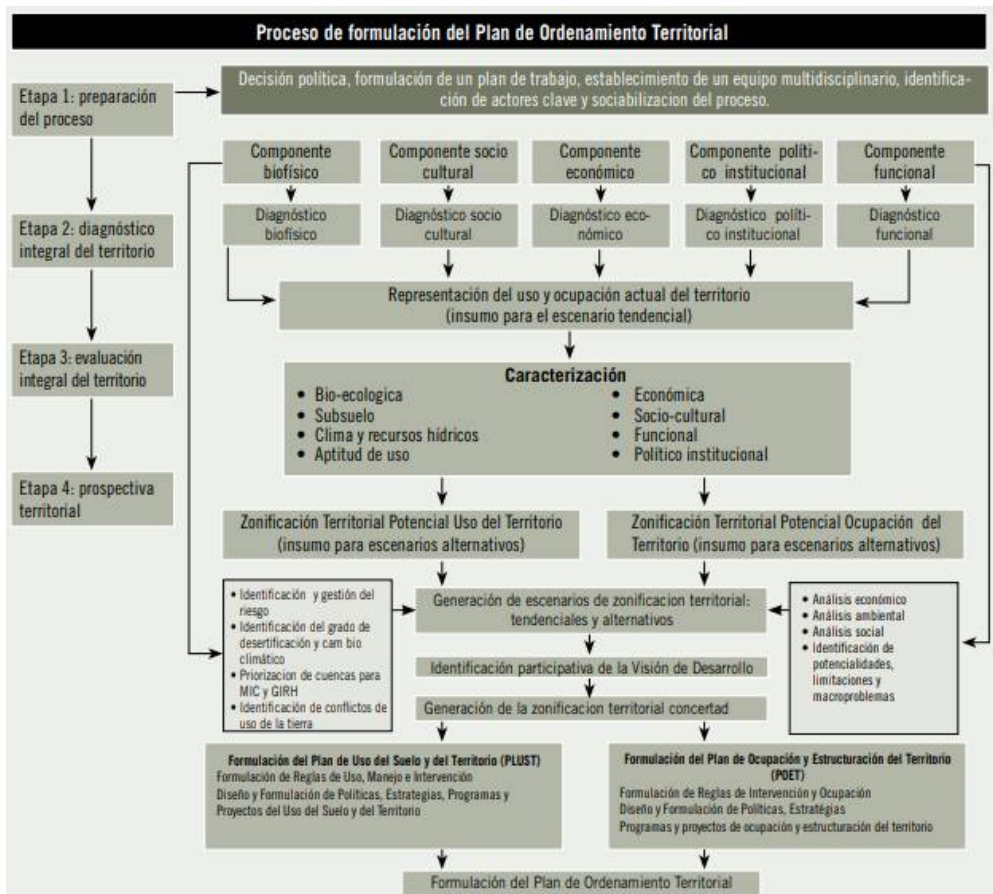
Proceso de formulación del Plan de Ordenamiento Territorial

Etapa 1: preparación del proceso

Decisión política, formulación de un plan de trabajo, establecimiento de un equipo multidisciplinario, identificación de actores clave y sociabilizacion del proceso.

Etapa 2: diagnóstico integral del territorio

Etapa 3: evaluación integral del territorio

Etapa 4: prospectiva territorial

Componente biofísico

Componente socio cultural

Componente económico

Componente político institucional

Componente funcional

Diagnóstico biofísico

Diagnóstico socio cultural

Diagnóstico económico

Diagnóstico político institucional

Diagnóstico funcional

Representación del uso y ocupación actual del territorio (insumo para el escenario tendencial)

Caracterización

- Bio-ecologica
- Subsuelo
- Clima y recursos hídricos
- Aptitud de uso
- Económica
- Socio-cultural
- Funcional
- Político institucional

Zonificación Territorial Potencial Uso del Territorio (insumo para escenarios alternativos)

Zonificación Territorial Potencial Ocupación del Territorio (insumo para escenarios alternativos)

- Identificación y gestión del riesgo
- Identificación del grado de desertificación y cam bio climático
- Priorizacion de cuencas para MIC y GIRH
- Identificación de conflictos de uso de la tierra

Generación de escenarios de zonificacion territorial: tendenciales y alternativos

- Análisis económico
- Análisis ambiental
- Análisis social
- Identificación de potencialidades, limitaciones y macroproblemas

Identificación participativa de la Visión de Desarrollo

Generación de la zonificacion territorial concertad

Formulación del Plan de Uso del Suelo y del Territorio (PLUST)
Formulación de Reglas de Uso, Manejo e Intervención
Diseño y Formulación de Políticas, Estrategias, Programas y Proyectos del Uso del Suelo y del Territorio

Formulación del Plan de Ocupación y Estructuración del Territorio (POET)
Formulación de Reglas de Intervención y Ocupación
Diseño y Formulación de Políticas, Estratégias
Programas y proyectos de ocupación y estructuración del territorio

Formulación del Plan de Ordenamiento Territorial